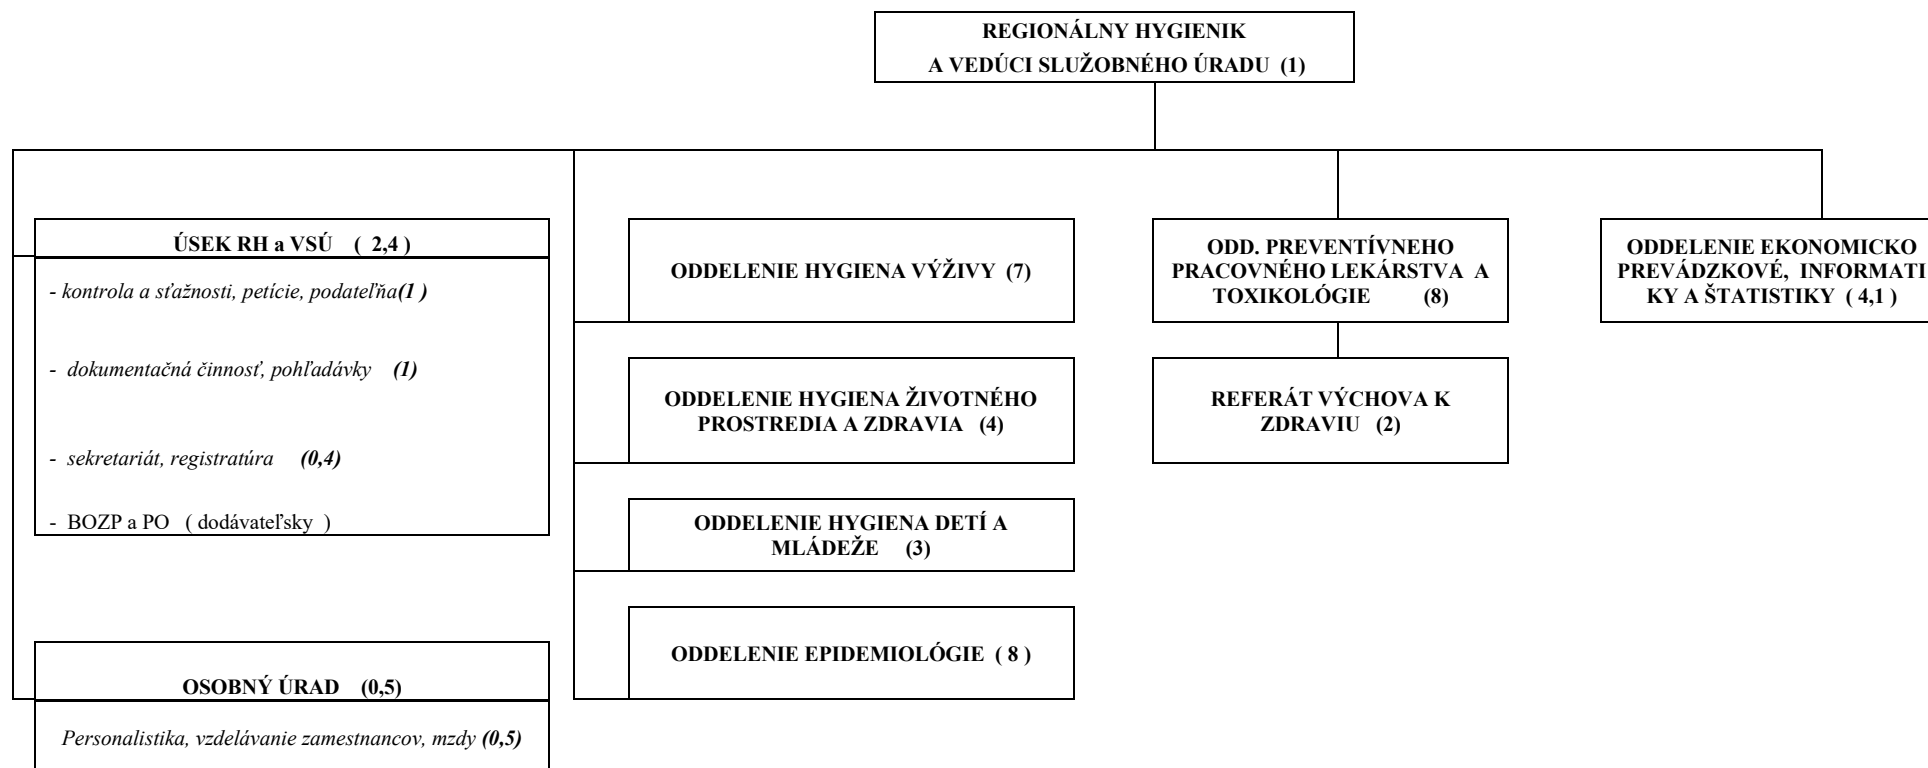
REGIONÁLNY HYGIENIK
A VEDÚCI SLUŽOBNÉHO ÚRADU (1)

ÚSEK RH a VSÚ ( 2,4 )

- kontrola a sťažnosti, petície, podateľňa(1 )

- dokumentačná činnosť, pohľadávky (1)

- sekretariát, registratúra (0,4)

- BOZP a PO ( dodávateľsky )

OSOBNÝ ÚRAD (0,5)

Personalistika, vzdelávanie zamestnancov, mzdy (0,5)

ODDELENIE HYGIENA VÝŽIVY (7)

ODDELENIE HYGIENA ŽIVOTNÉHO PROSTREDIA A ZDRAVIA (4)

ODDELENIE HYGIENA DETÍ A MLÁDEŽE (3)

ODDELENIE EPIDEMIOLÓGIE ( 8 )

ODD. PREVENTÍVNEHO PRACOVNÉHO LEKÁRSTVA A TOXIKOLÓGIE (8)

REFERÁT VÝCHOVA K ZDRAVIU (2)

ODDELENIE EKONOMICKO PREVÁDZKOVÉ, INFORMATIKY A ŠTATISTIKY ( 4,1 )